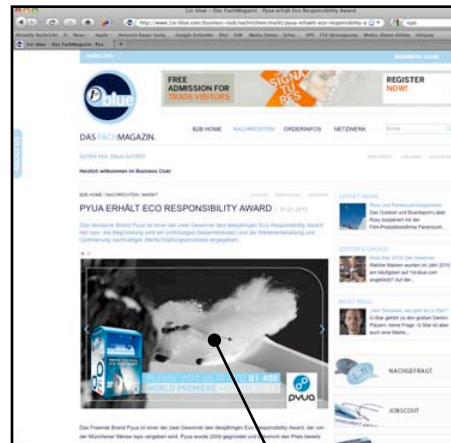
2blue
FREE ADMISSION FOR TRADE VISITORS
REGISTER NOW!
DAS FACHMAGAZIN.
B2B HOME
NACHRICHTEN
ORDERINFOS
NETZWERK
Herzlich willkommen im Business Club!
PYUA ERHÄLT ECO RESPONSIBILITY AWARD
LATEST NEWS
EDITOR'S CHOICE
MOST READ
WORLD PREMIERE
pyua
NACHGEFRAGT
JOBSCOUT